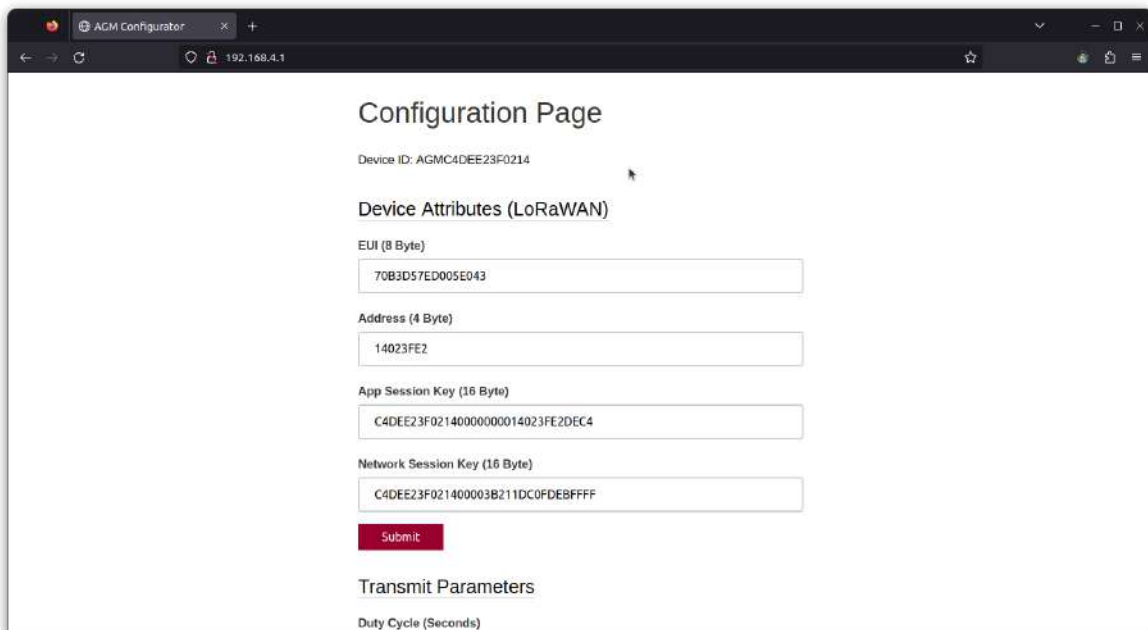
AGM Configurator

192.168.4.1

Configuration Page

Device ID: AGMC4DEE23F0214

Device Attributes (LoRaWAN)

EUI (8 Byte)

70B3D57ED005E043

Address (4 Byte)

14023FE2

App Session Key (16 Byte)

C4DEE23F02140000000014023FE2DEC4

Network Session Key (16 Byte)

C4DEE23F021400003B211DC0FDEBFFFF

Submit

Transmit Parameters

Duty Cycle (Seconds)